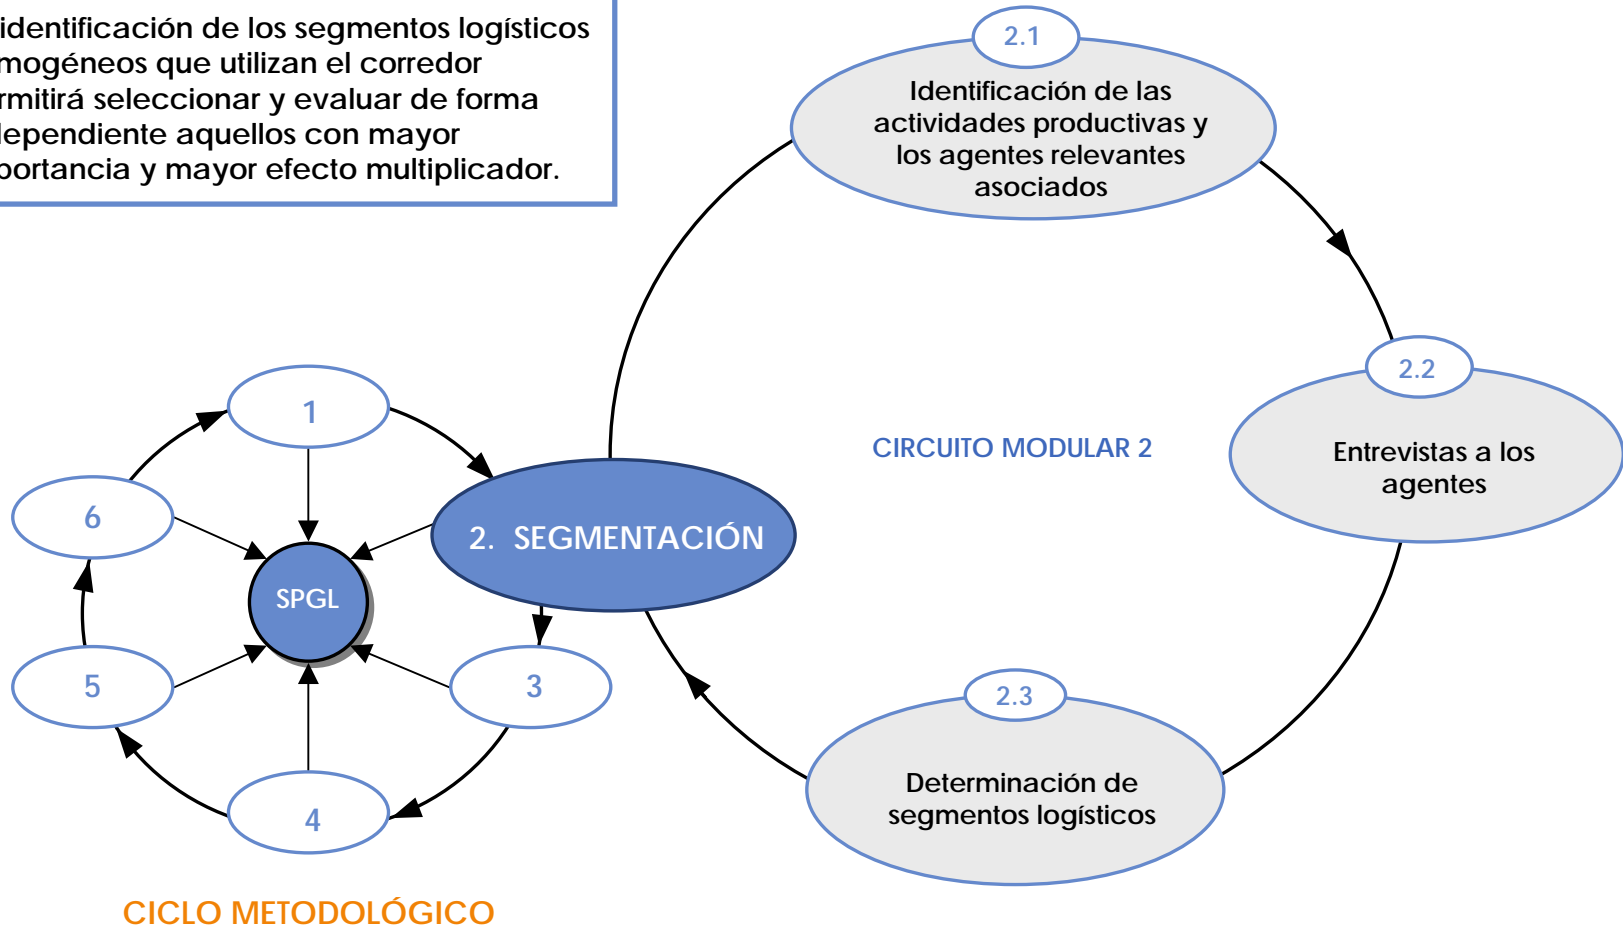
identificación de los segmentos logísticos mogéneos que utilizan el corredor rmitirá seleccionar y evaluar de forma lependiente aquellos con mayor portancia y mayor efecto multiplicador.

2.1
Identificación de las actividades productivas y los agentes relevantes asociados

2.2
Entrevistas a los agentes

2.3
Determinación de segmentos logísticos

CIRCUITO MODULAR 2

2. SEGMENTACIÓN

1

6

SPGL

5

3

4

CICLO METODOLÓGICO